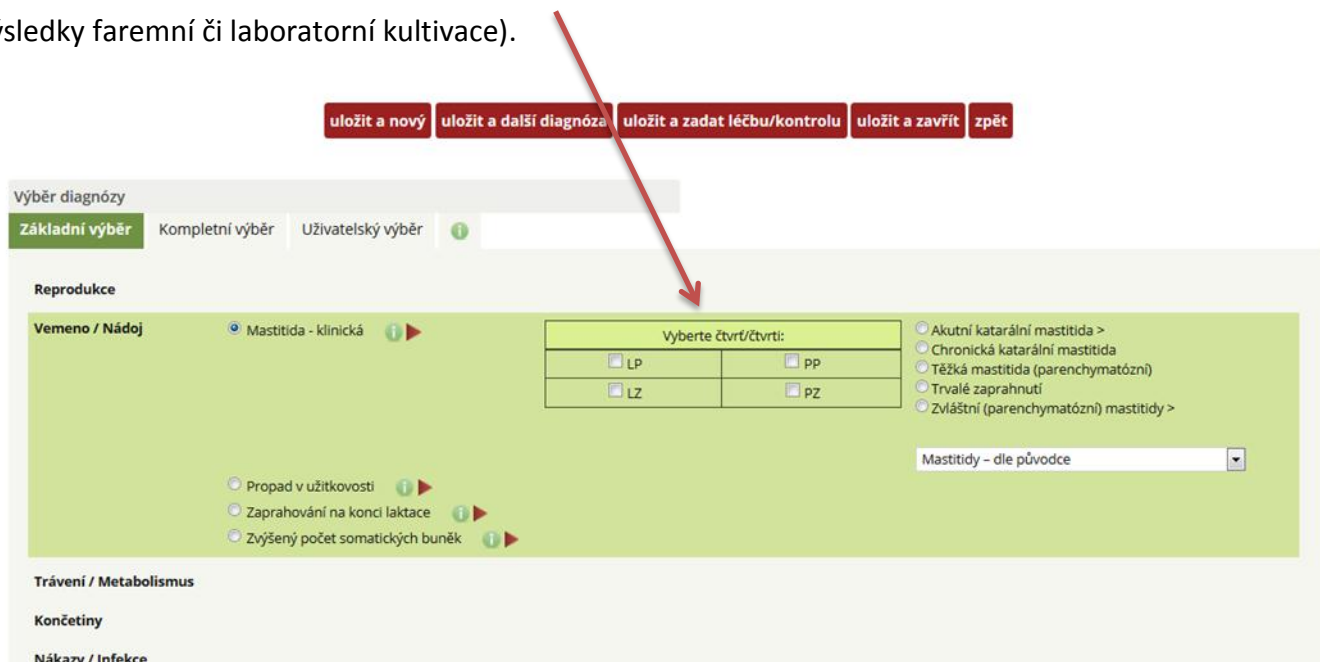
ysledky faremní či laboratorní kultivace).

uložit a nový | uložit a další diagnóza | uložit a zadat léčbu/kontrolu | uložit a zavřít | zpět

Výběr diagnózy

Základní výběr | Kompletní výběr | Uživatelský výběr

Reprodukce

Vemeno / Nádoj

Mastitida - klinická

| Vyberte čtvrť/čtvrti: | |
|---|---|
| LP | PP |
| LZ | PZ |

Akutní katarální mastitida >
Chronická katarální mastitida
Těžká mastitida (parenchymatózní)
Trvalé zaprahnutí
Zvláštní (parenchymatózní) mastitidy >

Mastitidy – dle původce

Propad v užitkovosti
Zaprahování na konci laktace
Zvýšený počet somatických buněk

Trávení / Metabolismus

Končetiny

Nákazy / Infekce